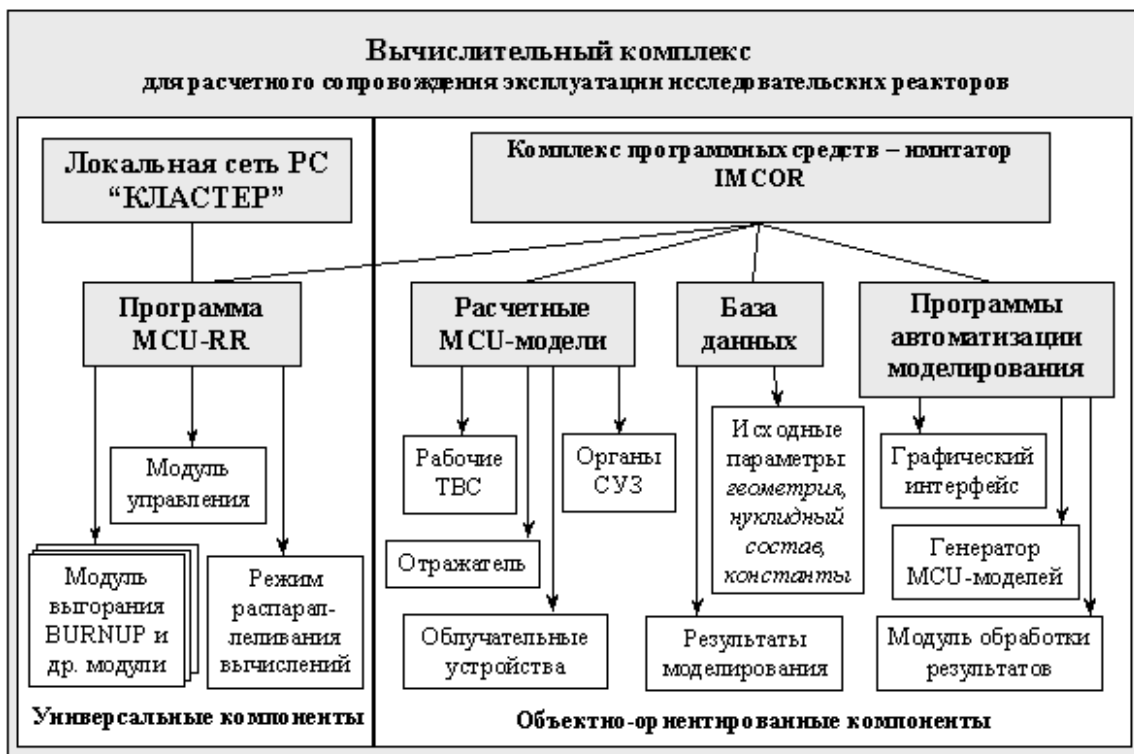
Вычислительный комплекс
для расчетного сопровождения эксплуатации исследовательских реакторов

Локальная сеть PC "КЛАСТЕР"

Программа MCU-RR

Модуль управления

Модуль выгорания BURNUP и др. модули

Режим распараллеливания вычислений

Универсальные компоненты

Комплекс программных средств – имитатор IMCOR

Расчетные MCU-модели

Рабочие ТВС

Органы СУЗ

Отражатель

Облучательные устройства

База данных

Исходные параметры *геометрия, нуклидный состав, константы*

Результаты моделирования

Программы автоматизации моделирования

Графический интерфейс

Генератор MCU-моделей

Модуль обработки результатов

Объектно-ориентированные компоненты